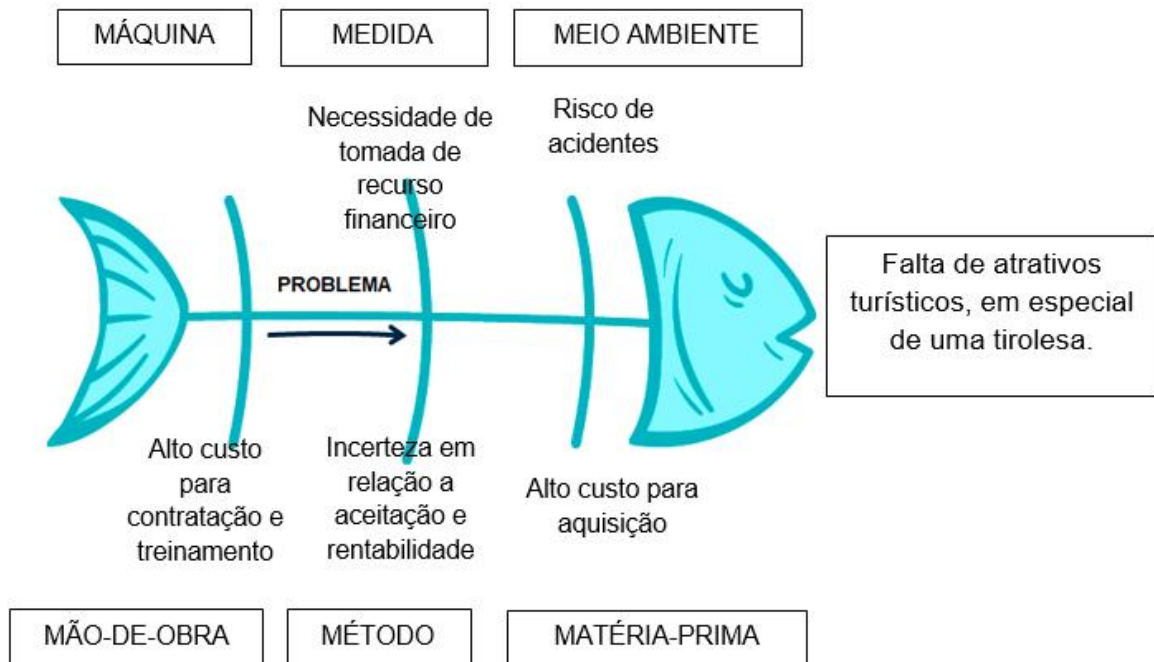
MÁQUINA

MEDIDA

MEIO AMBIENTE

Necessidade de tomada de recurso financeiro

Risco de acidentes

PROBLEMA

Falta de atrativos turísticos, em especial de uma tirolesa.

Alto custo para contratação e treinamento

Incerteza em relação a aceitação e rentabilidade

Alto custo para aquisição

MÃO-DE-OBRA

MÉTODO

MATÉRIA-PRIMA